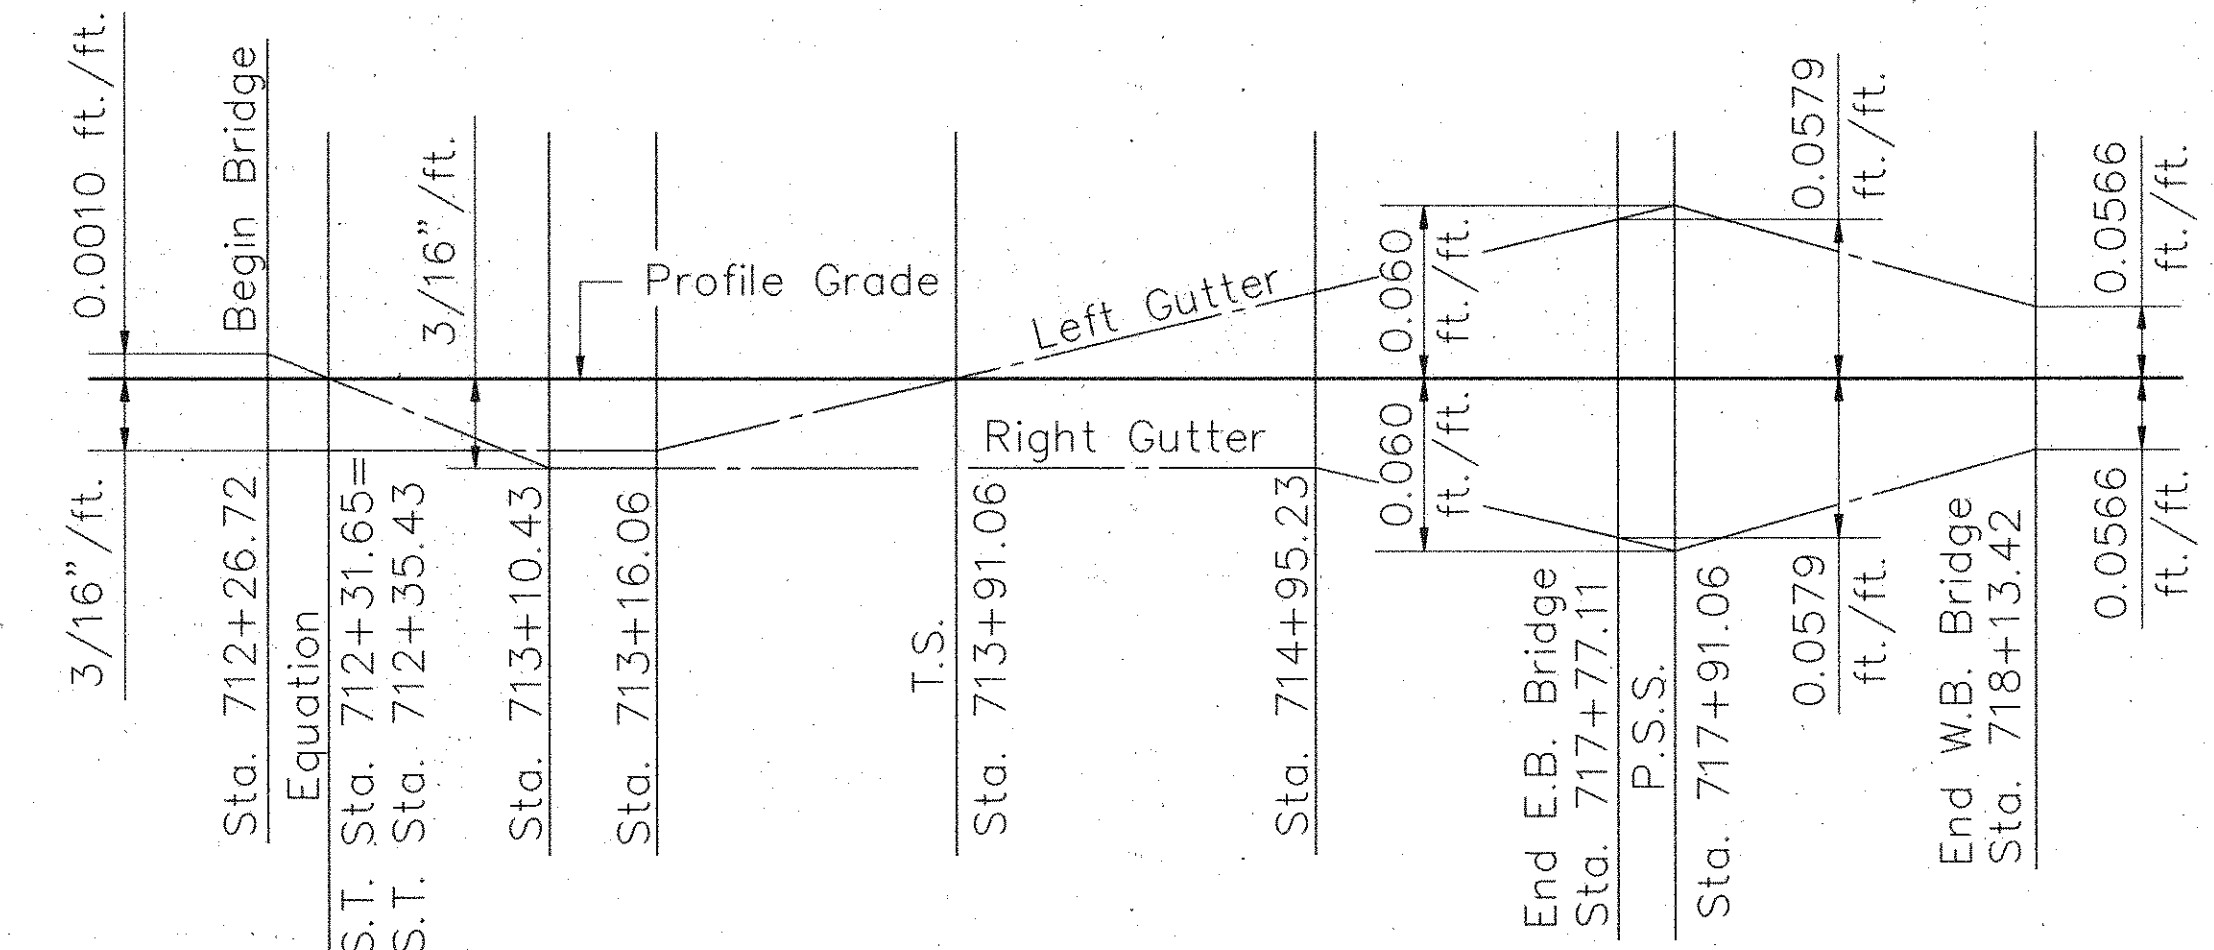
0.0010 ft./ft.

Begin Bridge
Sta. 712+26.72

3/16" /ft.

Equation
S.T. Sta. 712+31.65=
S.T. Sta. 712+35.43

3/16" /ft.

Sta. 713+10.43

Sta. 713+16.06

Profile Grade

T.S.
Sta. 713+91.06

Left Gutter

Right Gutter

Sta. 714+95.23

0.060 ft./ft.

0.060 ft./ft.

End E.B. Bridge
Sta. 717+77.11

P.S.S.
Sta. 717+91.06

0.0579 ft./ft.

0.0579 ft./ft.

End W.B. Bridge
Sta. 718+13.42

0.0566 ft./ft.

0.0566 ft./ft.